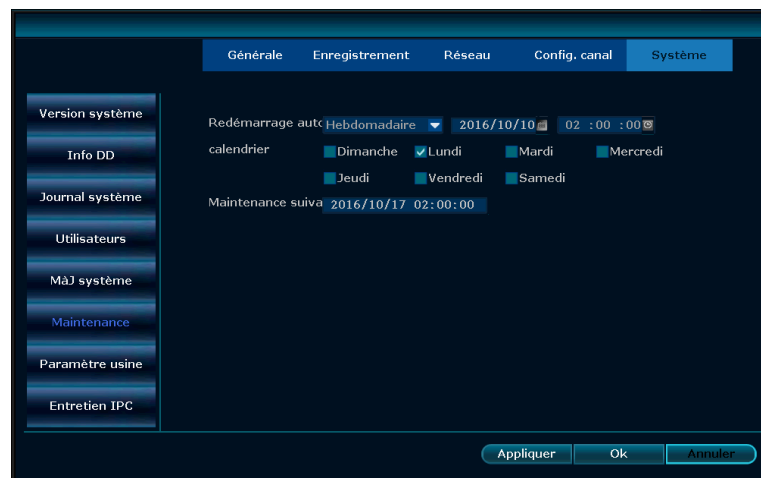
Générale Enregistrement Réseau Config. canal Système

Version système
Info DD
Journal système
Utilisateurs
MàJ système
Maintenance
Paramètre usine
Entretien IPC

Redémarrage auto Hebdomadaire 2016/10/10 02 :00 :00
calendrier Dimanche Lundi Mardi Mercredi
Jeudi Vendredi Samedi
Maintenance suiva 2016/10/17 02:00:00

Appliquer Ok Annuler